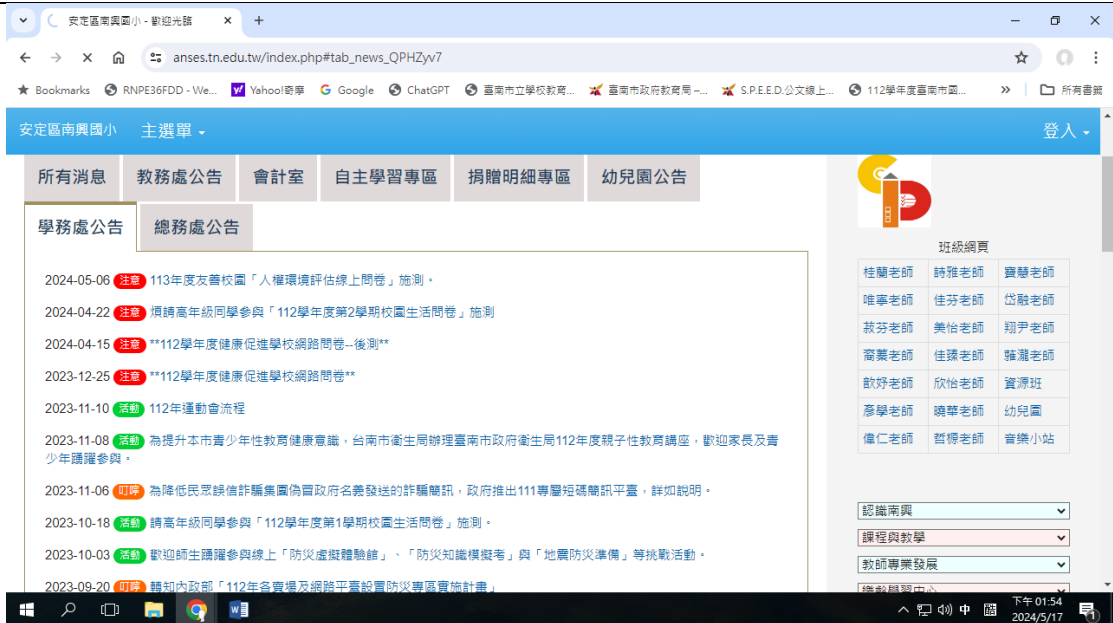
安定區南興國小 - 歡迎光臨 ×
+
anses.tn.edu.tw/index.php#tab_news_QPHZyv7
Bookmarks RNPE36FDD - We... Yahoo!奇摩 Google ChatGPT 臺南市立學校教育... 臺南市政府教育局 -... S.P.E.E.D.公文線上... 112學年度臺南市國... » 所有書籤

安定區南興國小 主選單 登入

所有消息 | 教務處公告 | 會計室 | 自主學習專區 | 捐贈明細專區 | 幼兒園公告
學務處公告 | 總務處公告

2024-05-06 注意 113年度友善校園「人權環境評估線上問卷」施測。
2024-04-22 注意 煩請高年級同學參與「112學年度第2學期校園生活問卷」施測
2024-04-15 注意 **112學年度健康促進學校網路問卷--後測**
2023-12-25 注意 **112學年度健康促進學校網路問卷**
2023-11-10 活動 112年運動會流程
2023-11-08 活動 為提升本市青少年性教育健康意識，台南市衛生局辦理臺南市政府衛生局112年度親子性教育講座，歡迎家長及青少年踴躍參與。
2023-11-06 叮嚀 為降低民眾誤信詐騙集團偽冒政府名義發送的詐騙簡訊，政府推出111專屬短碼簡訊平臺，詳如說明。
2023-10-18 活動 請高年級同學參與「112學年度第1學期校園生活問卷」施測。
2023-10-03 活動 歡迎師生踴躍參與線上「防災虛擬體驗館」、「防災知識模擬考」與「地震防災準備」等挑戰活動。
2023-09-20 叮嚀 轉知內政部「112年各實場及網路平臺設置防災專區實施計畫」

班級網頁
| 桂蘭老師 | 詩雅老師 | 寶慧老師 |
|---|---|---|
| 唯寧老師 | 佳芬老師 | 岱融老師 |
| 莪芬老師 | 美怡老師 | 翊尹老師 |
| 窈蓁老師 | 佳臻老師 | 驊澔老師 |
| 歆妤老師 | 欣怡老師 | 資源班 |
| 彥學老師 | 曉華老師 | 幼兒園 |
| 偉仁老師 | 哲樗老師 | 音樂小站 |

認識南興
課程與教學
教師專業發展
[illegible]

下午 01:54
2024/5/17
中